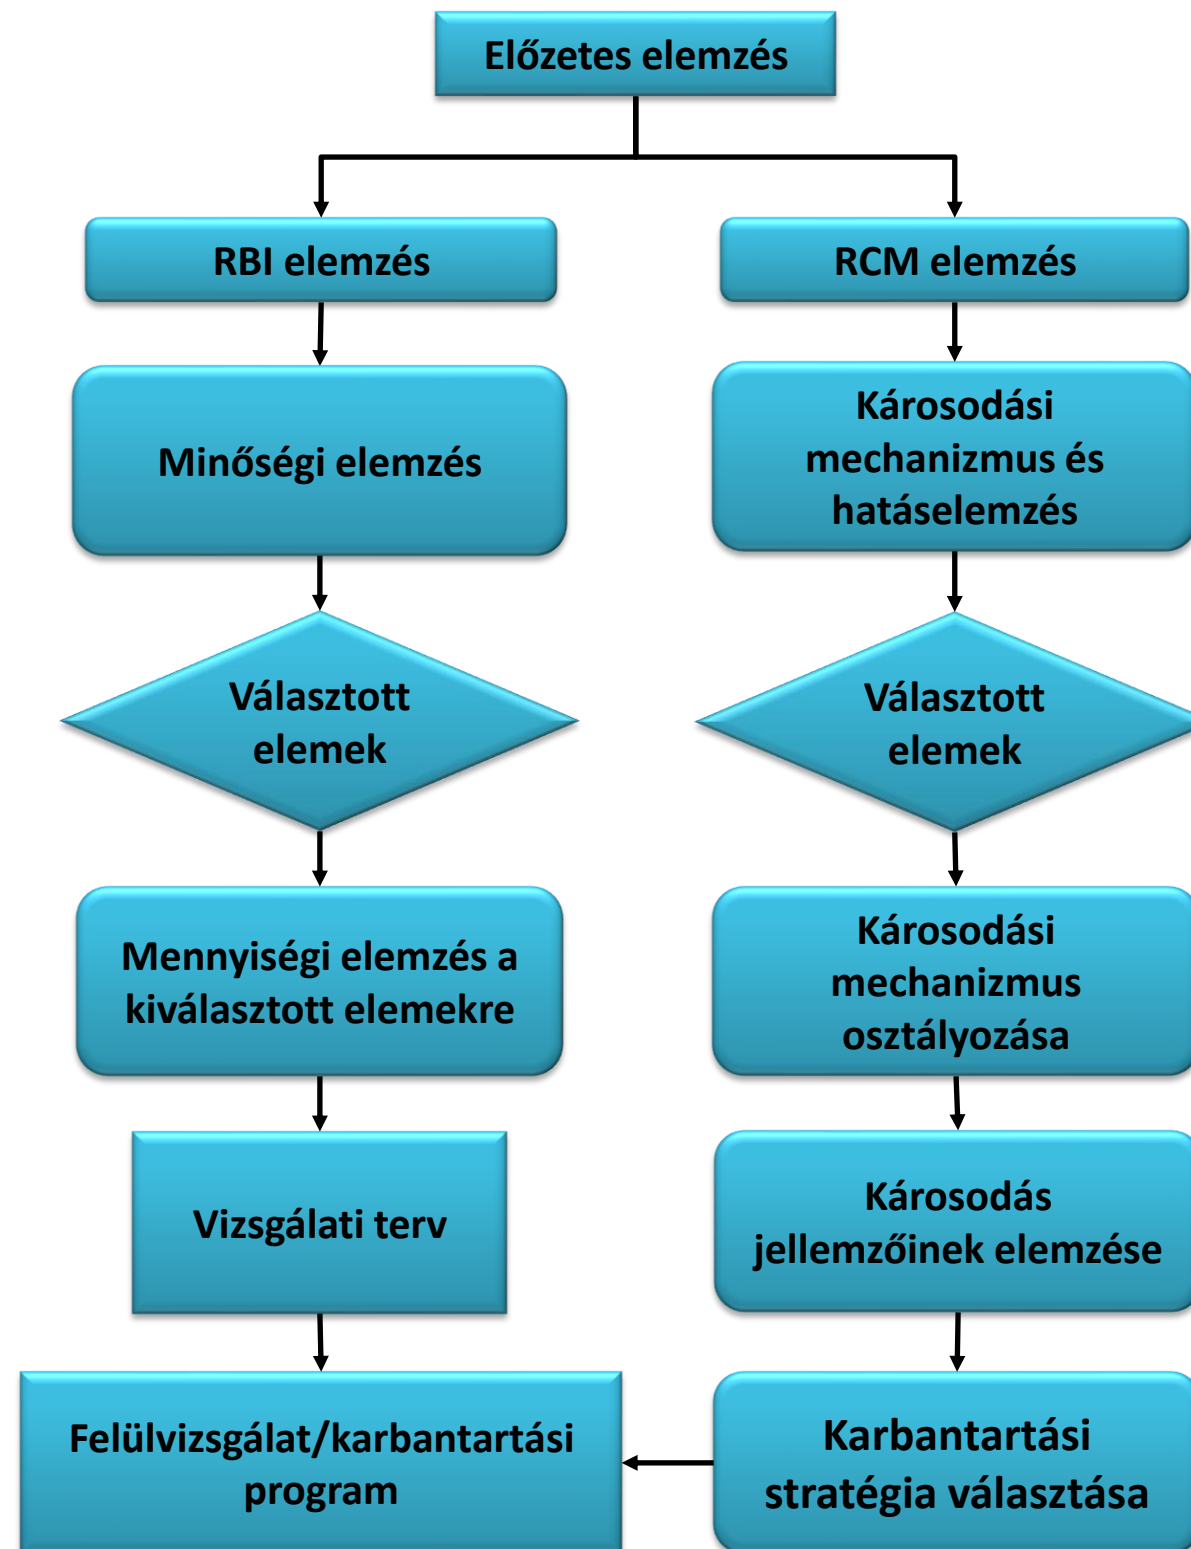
Előzetes elemzés

RBI elemzés

Minőségi elemzés

Választott elemek

Mennyiségi elemzés a kiválasztott elemekre

Vizsgálati terv

Felülvizsgálat/karbantartási program

RCM elemzés

Károsodási mechanizmus és hatáselemzés

Választott elemek

Károsodási mechanizmus osztályozása

Károsodás jellemzőinek elemzése

Karbantartási stratégia választása